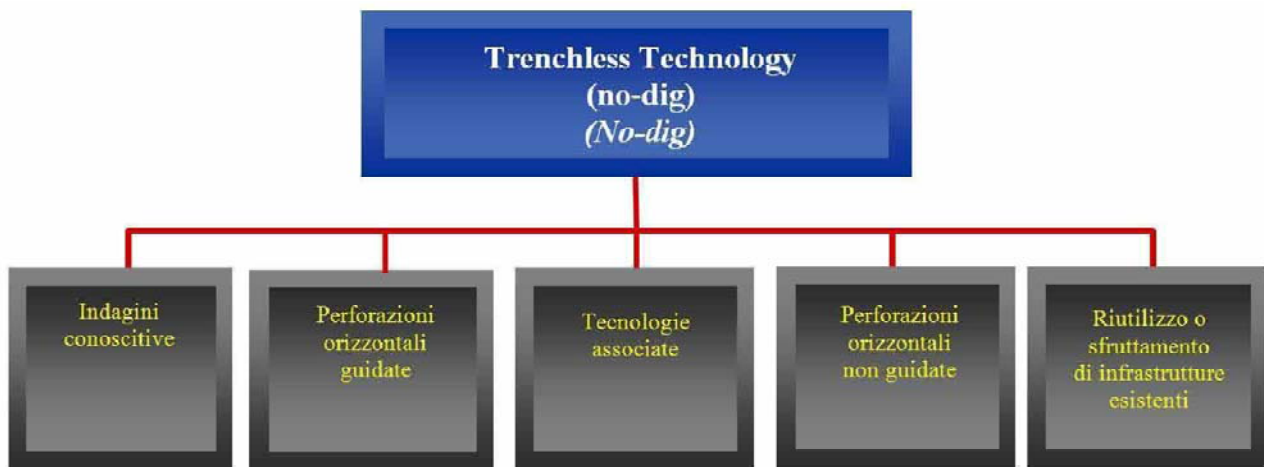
Trenchless Technology
(no-dig)
*(No-dig)*

Indagini conoscitive

Perforazioni orizzontali guidate

Tecnologie associate

Perforazioni orizzontali non guidate

Riutilizzo o sfruttamento di infrastrutture esistenti